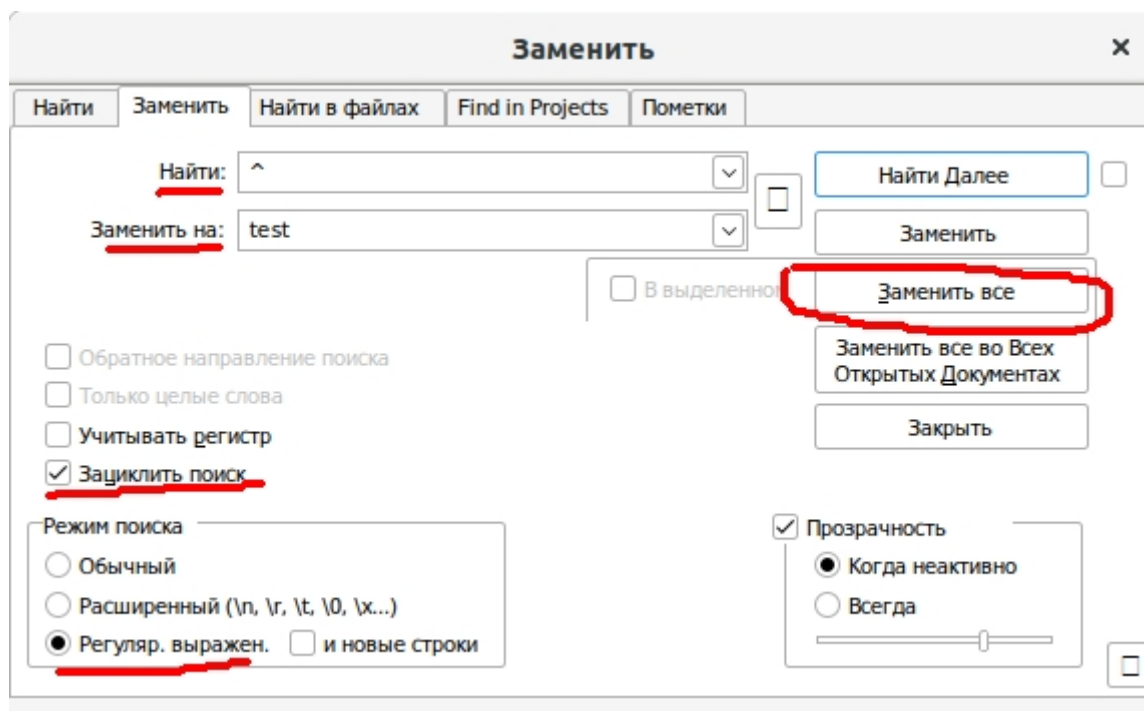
Заменить ×

Найти | Заменить | Найти в файлах | Find in Projects | Пометки

Найти: ^

Заменить на: test

Найти Далее

Заменить

В выделенном

Заменить все

Заменить все во Всех Открытых Документах

Закрыть

Обратное направление поиска

Только целые слова

Учитывать регистр

Зациклить поиск

Режим поиска

Обычный

Расширенный (\n, \r, \t, \0, \x...)

Регуляр. выражен.

и новые строки

Прозрачность

Когда неактивно

Всегда